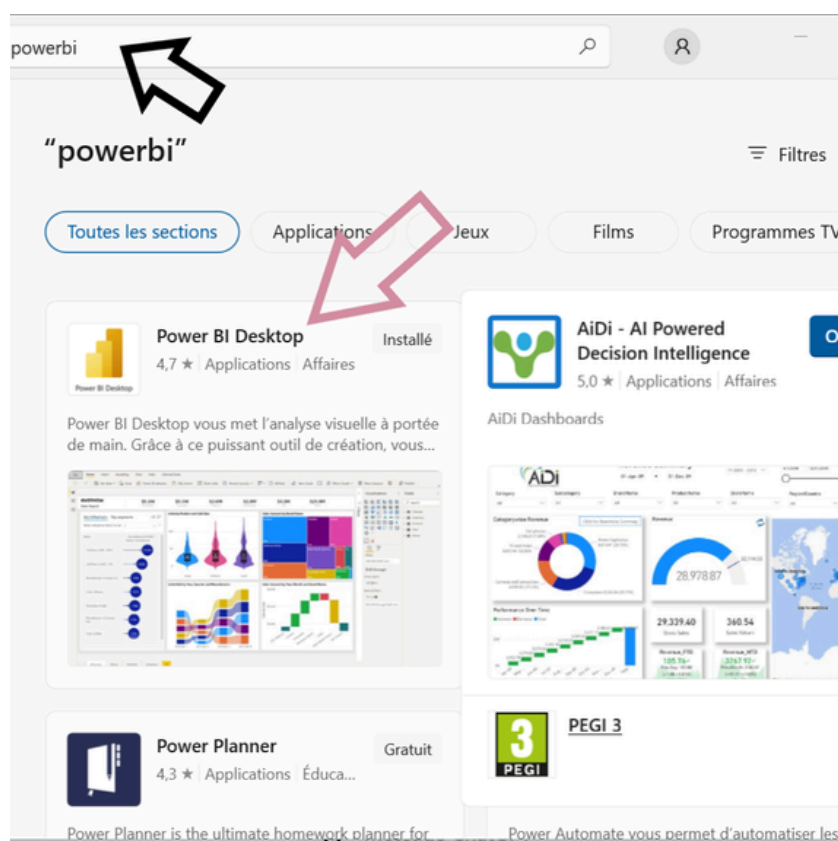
powerbi

"powerbi"

Filtres

Toutes les sections
Applications
Jeux
Films
Programmes TV

Power BI Desktop
Power BI Desktop
4,7 ★ Applications Affaires
Installé

Power BI Desktop vous met l'analyse visuelle à portée de main. Grâce à ce puissant outil de création, vous...

AiDi - AI Powered Decision Intelligence
5,0 ★ Applications Affaires

AiDi Dashboards

AiDi
28,978.87
29,339.40
360.54

Power Planner
4,3 ★ Applications Éduca...
Gratuit

Power Planner is the ultimate homework planner for

3
PEGI
PEGI 3

Power Automate vous permet d'automatiser les